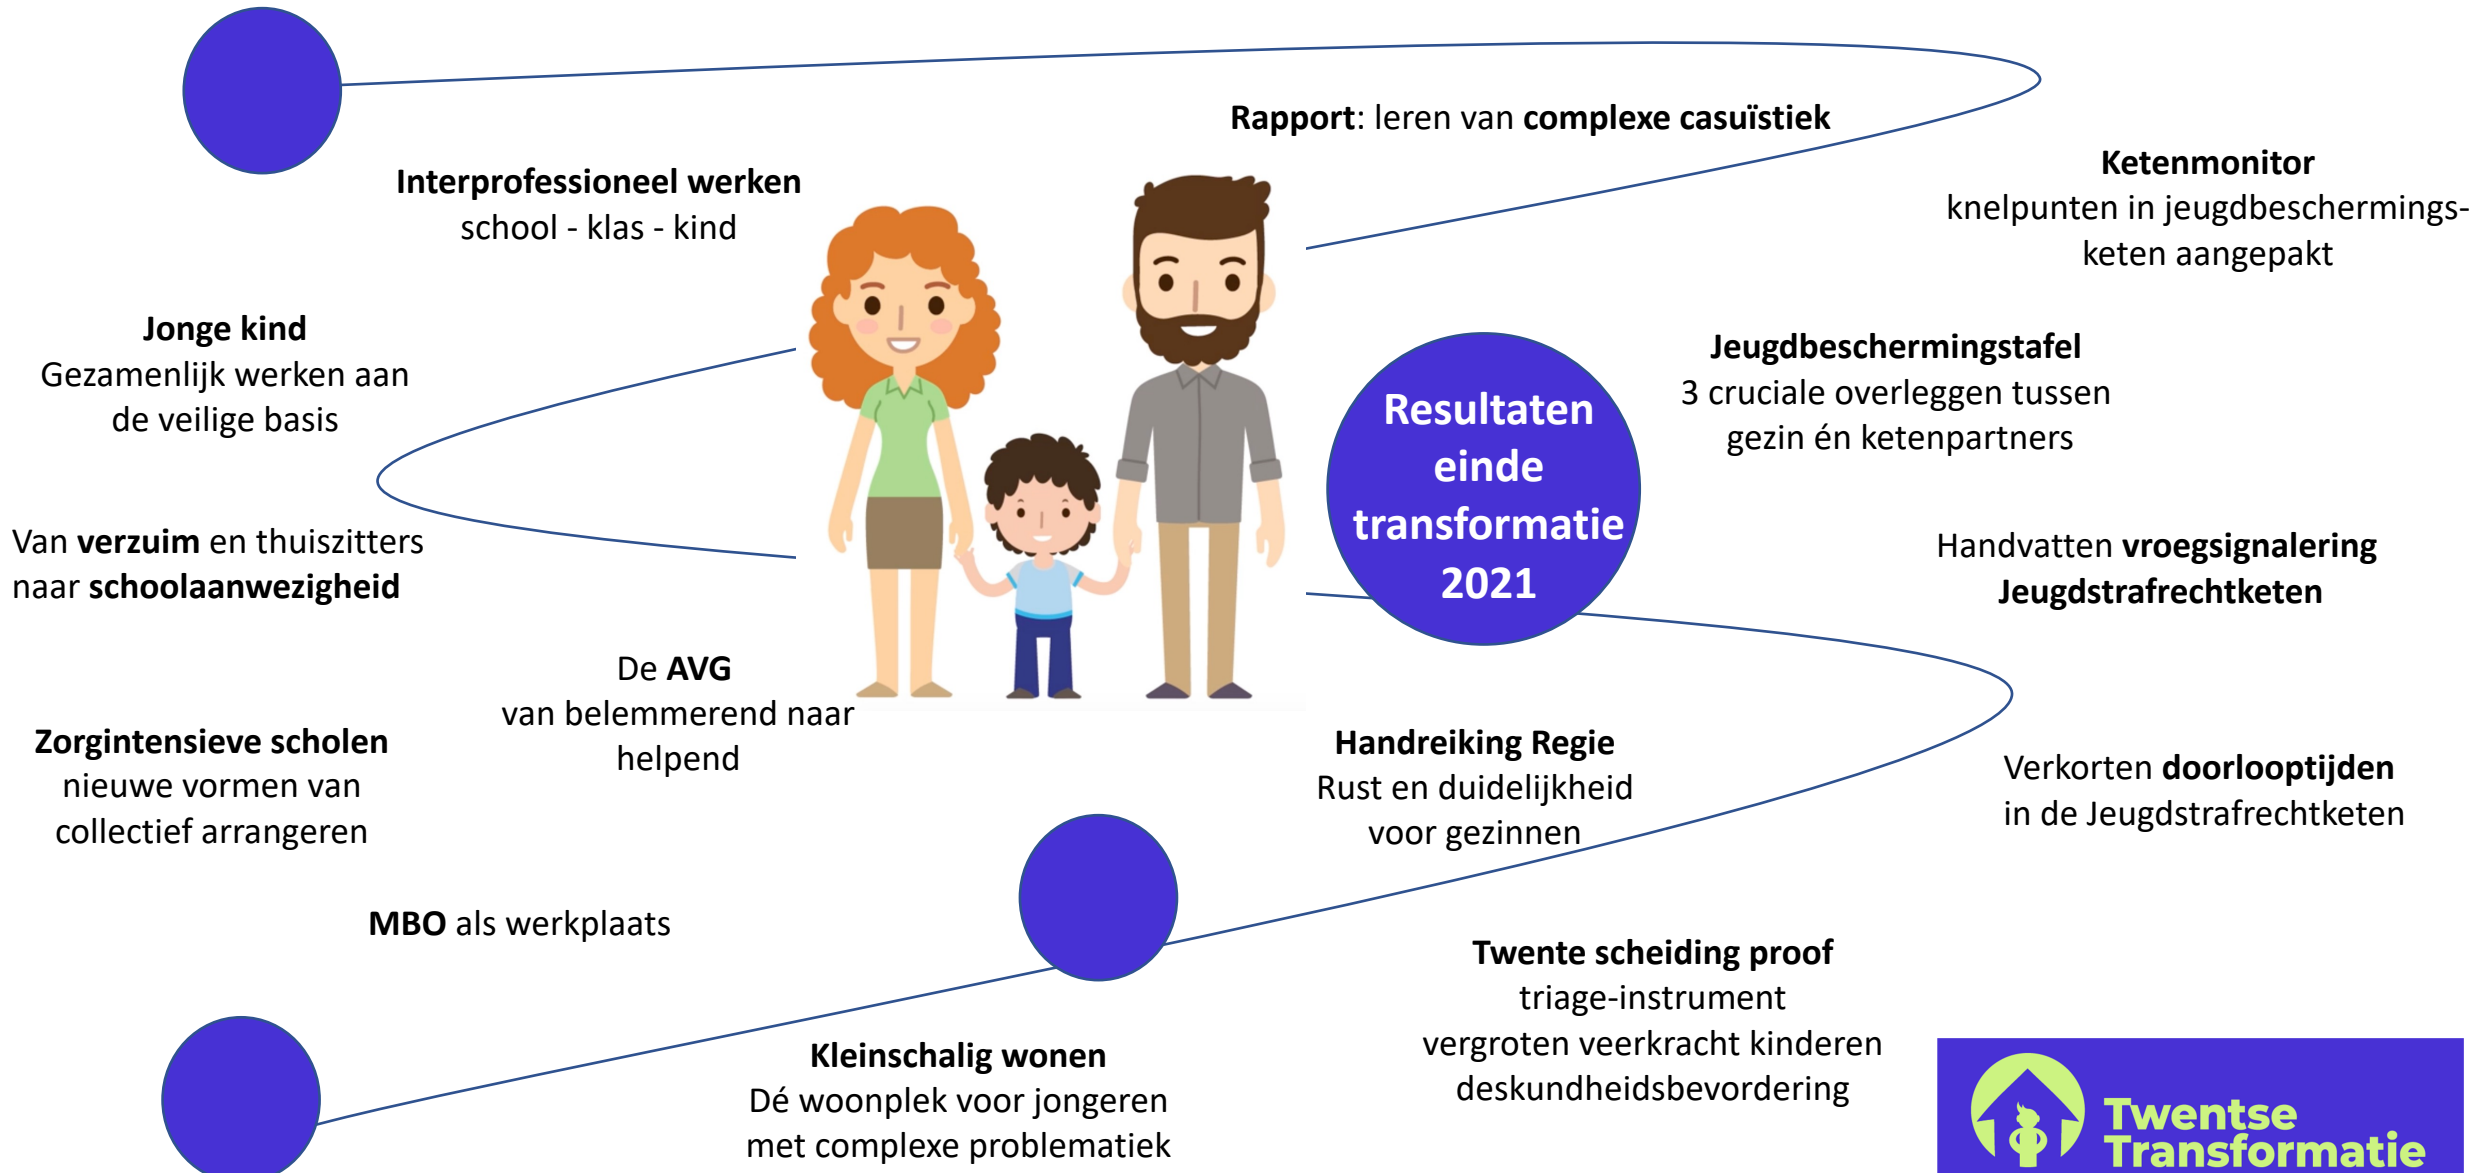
**Rapport**: leren van **complexe casuïstiek**

**Ketenmonitor**
knelpunten in jeugdbeschermingsketen aangepakt

**Interprofessioneel werken**
school - klas - kind

**Jonge kind**
Gezamenlijk werken aan de veilige basis

Resultaten einde transformatie 2021

**Jeugdbeschermingstafel**
3 cruciale overleggen tussen gezin én ketenpartners

Van **verzuim** en thuiszitters naar **schoolaanwezigheid**

Handvatten **vroegsignalering Jeugdstrafrechtketen**

De **AVG**
van belemmerend naar helpend

**Zorgintensieve scholen**
nieuwe vormen van collectief arrangeren

**Handreiking Regie**
Rust en duidelijkheid voor gezinnen

Verkorten **doorlooptijden** in de Jeugdstrafrechtketen

**MBO** als werkplaats

**Twente scheiding proof**
triage-instrument
vergroten veerkracht kinderen
deskundheidsbevordering

**Kleinschalig wonen**
Dé woonplek voor jongeren met complexe problematiek

Twentse Transformatie